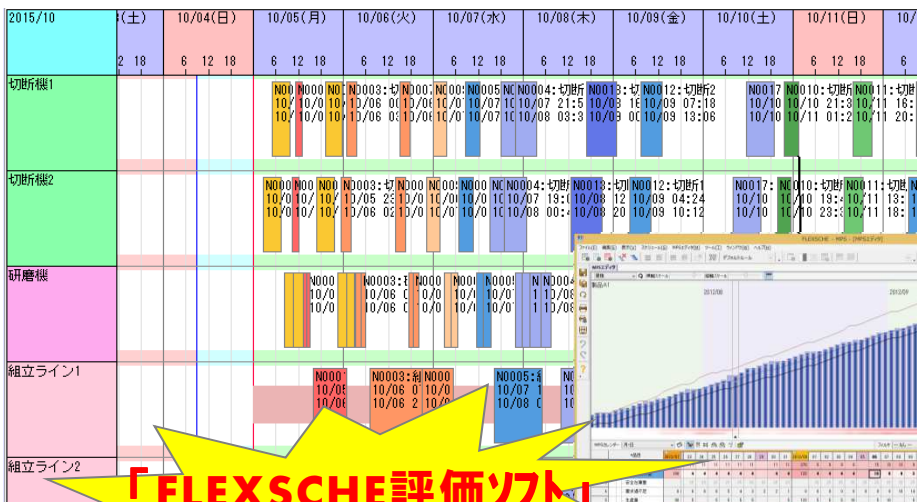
2015/10

(土) 10/04(日) 10/05(月) 10/06(火) 10/07(水) 10/08(木) 10/09(金) 10/10(土) 10/11(日)

2 18 6 12 18 6 12 18 6 12 18 6 12 18 6 12 18 6 12 18 6 12 18 6 12 18

切断機1

N00 10/ 10/ N000 10/0 10/0 N00 N0003:切 10/06 0 10/06 03 N000 10/0 10/0 N000 10/07 10/07 N0005 10/07 10/08 N0004:切断 10/07 21:5 10/08 03:3 N0013:切 10/08 10/09 N0012:切断2 10/09 07:18 10/09 13:06 N0017 10/10 10/11 N0010:切断1 10/10 21:3 10/11 01:2 N00 10/1 10/1

切断機2

N000 10/ 10/0 N00 10/ 10/ N00 10/ 10/ N0003:切 10/05 23 10/06 02 N00 10/0 10/0 N00 10/0 10/0 N000 10/07 10/07 N000 10/07 10/0 N0004:切断 10/07 19:0 10/08 00:4 N0013: 10/08 10/08 切 12 10 N0012:切断1 10/09 04:24 10/09 10:12 N0017: 10/10 10/10 N00 10/ 10/ N0010:切断 10/10 23:3 10/11 03: N0011: 10/11 10/11 切断 16: 18:

研磨機

N00 10/ 10/ N0003:切 10/06 10/06 N000 10/0 10/0 N000 10/07 10/07 N000 10/0 10/0 N 1 1 N0004

組立ライン1

N000 10/05 10/06 N0003:組 10/06 2 10/06 2 N000 10/0 10/0 N0005:組 10/07 10/08

組立ライン2

「FLEXSCHE評価ソフト」